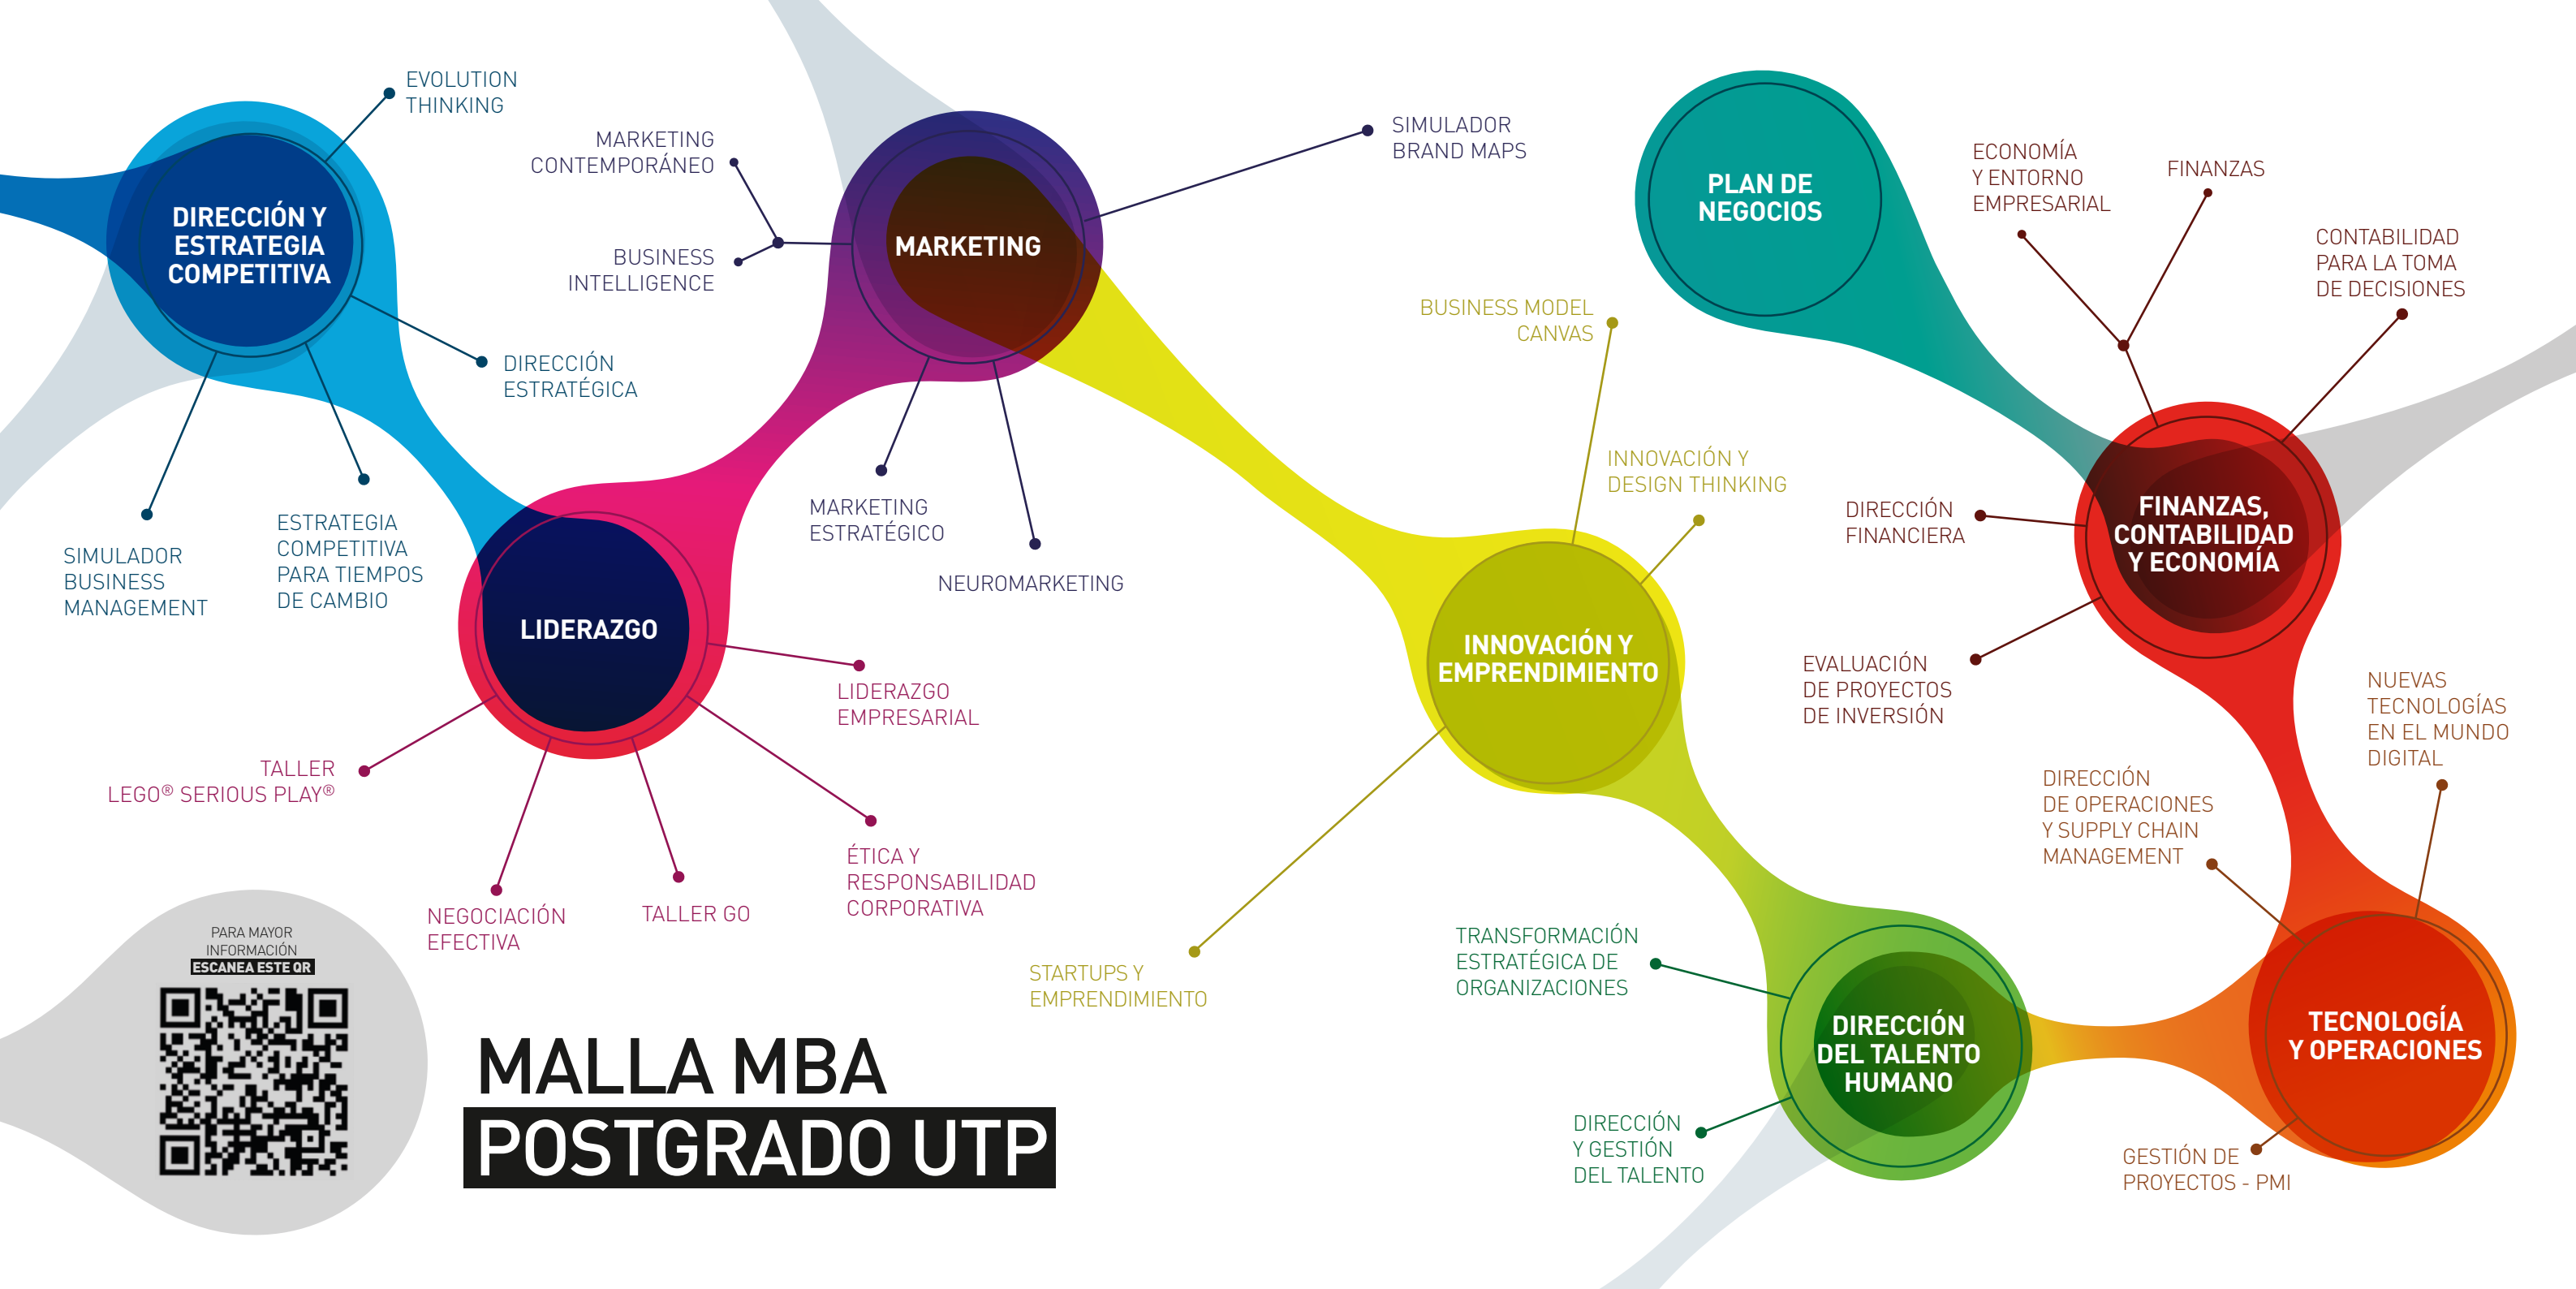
DIRECCIÓN Y ESTRATEGIA COMPETITIVA

EVOLUTION THINKING

DIRECCIÓN ESTRATÉGICA

ESTRATEGIA COMPETITIVA PARA TIEMPOS DE CAMBIO

SIMULADOR BUSINESS MANAGEMENT

MARKETING CONTEMPORÁNEO

BUSINESS INTELLIGENCE

MARKETING

SIMULADOR BRAND MAPS

MARKETING ESTRATÉGICO

NEUROMARKETING

LIDERAZGO

LIDERAZGO EMPRESARIAL

ÉTICA Y RESPONSABILIDAD CORPORATIVA

TALLER GO

NEGOCIACIÓN EFECTIVA

TALLER LEGO® SERIOUS PLAY®

PLAN DE NEGOCIOS

BUSINESS MODEL CANVAS

INNOVACIÓN Y DESIGN THINKING

INNOVACIÓN Y EMPRENDIMIENTO

STARTUPS Y EMPRENDIMIENTO

ECONOMÍA Y ENTORNO EMPRESARIAL

FINANZAS

CONTABILIDAD PARA LA TOMA DE DECISIONES

DIRECCIÓN FINANCIERA

FINANZAS, CONTABILIDAD Y ECONOMÍA

EVALUACIÓN DE PROYECTOS DE INVERSIÓN

NUEVAS TECNOLOGÍAS EN EL MUNDO DIGITAL

DIRECCIÓN DE OPERACIONES Y SUPPLY CHAIN MANAGEMENT

TECNOLOGÍA Y OPERACIONES

GESTIÓN DE PROYECTOS - PMI

TRANSFORMACIÓN ESTRATÉGICA DE ORGANIZACIONES

DIRECCIÓN DEL TALENTO HUMANO

DIRECCIÓN Y GESTIÓN DEL TALENTO

PARA MAYOR INFORMACIÓN
ESCANEA ESTE QR

MALLA MBA
POSTGRADO UTP